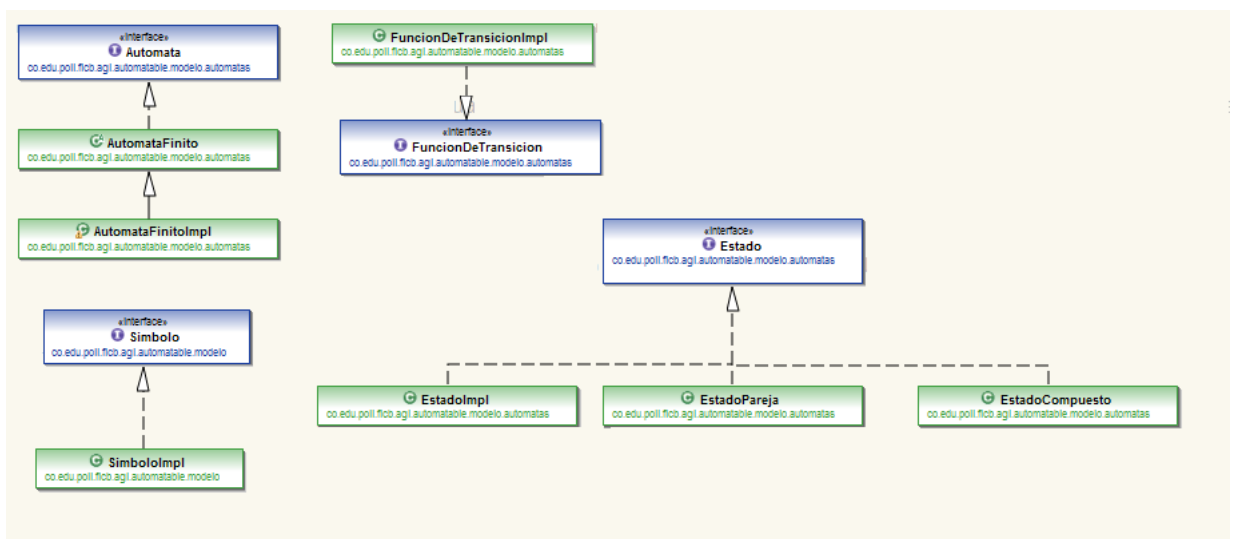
«interface»
Automata
co.edu.poli.ficb.agi.automatable.modelo.automatas

AutomataFinito
co.edu.poli.ficb.agi.automatable.modelo.automatas

AutomataFinitoImpl
co.edu.poli.ficb.agi.automatable.modelo.automatas

«interface»
Simbolo
co.edu.poli.ficb.agi.automatable.modelo

SimboloImpl
co.edu.poli.ficb.agi.automatable.modelo

FuncionDeTransicionImpl
co.edu.poli.ficb.agi.automatable.modelo.automatas

«interface»
FuncionDeTransicion
co.edu.poli.ficb.agi.automatable.modelo.automatas

«interface»
Estado
co.edu.poli.ficb.agi.automatable.modelo.automatas

EstadoImpl
co.edu.poli.ficb.agi.automatable.modelo.automatas

EstadoPareja
co.edu.poli.ficb.agi.automatable.modelo.automatas

EstadoCompuesto
co.edu.poli.ficb.agi.automatable.modelo.automatas